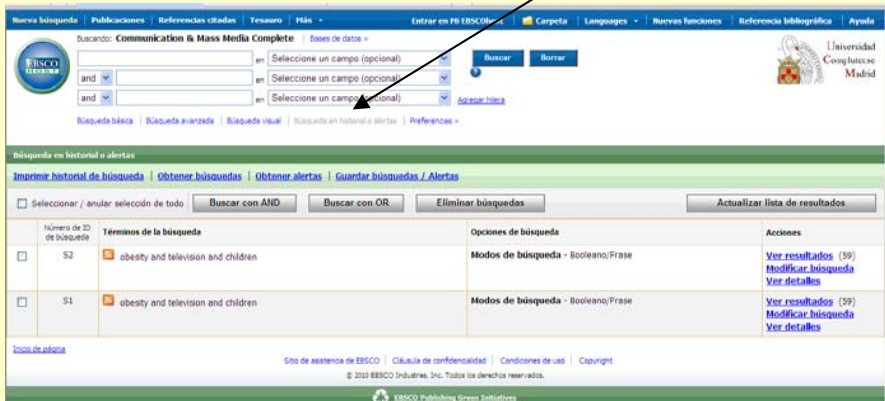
Nueva búsqueda | Publicaciones | Referencias citadas | Tesauro | Más ▾ Entrar en Mi EBSCOhost | Carpeta | Languages ▾ | Nuevas funciones | Referencia bibliográfica | Ayuda

Buscando: Communication & Mass Media Complete | Bases de datos »

EBSCO HOST

en Seleccione un campo (opcional) Buscar Borrar

and en Seleccione un campo (opcional)

and en Seleccione un campo (opcional) Agregar hilera

Búsqueda básica | Búsqueda avanzada | Búsqueda visual | Búsqueda en historial o alertas | Preferencias »

Universidad Complutense Madrid

Búsqueda en historial o alertas

Imprimir historial de búsqueda | Obtener búsquedas | Obtener alertas | Guardar búsquedas / Alertas

Seleccionar / anular selección de todo Buscar con AND Buscar con OR Eliminar búsquedas Actualizar lista de resultados

| | Número de ID de búsqueda | Términos de la búsqueda | Opciones de búsqueda | Acciones |
|---|---|---|---|---|
| ☐ | S2 | obesity and television and children | Modos de búsqueda - Booleano/Frase | Ver resultados (59) Modificar búsqueda Ver detalles |
| ☐ | S1 | obesity and television and children | Modos de búsqueda - Booleano/Frase | Ver resultados (59) Modificar búsqueda Ver detalles |

Inicio de página

Sitio de asistencia de EBSCO | Cláusula de confidencialidad | Condiciones de uso | Copyright

© 2010 EBSCO Industries, Inc. Todos los derechos reservados.

EBSCO Publishing Green Initiatives